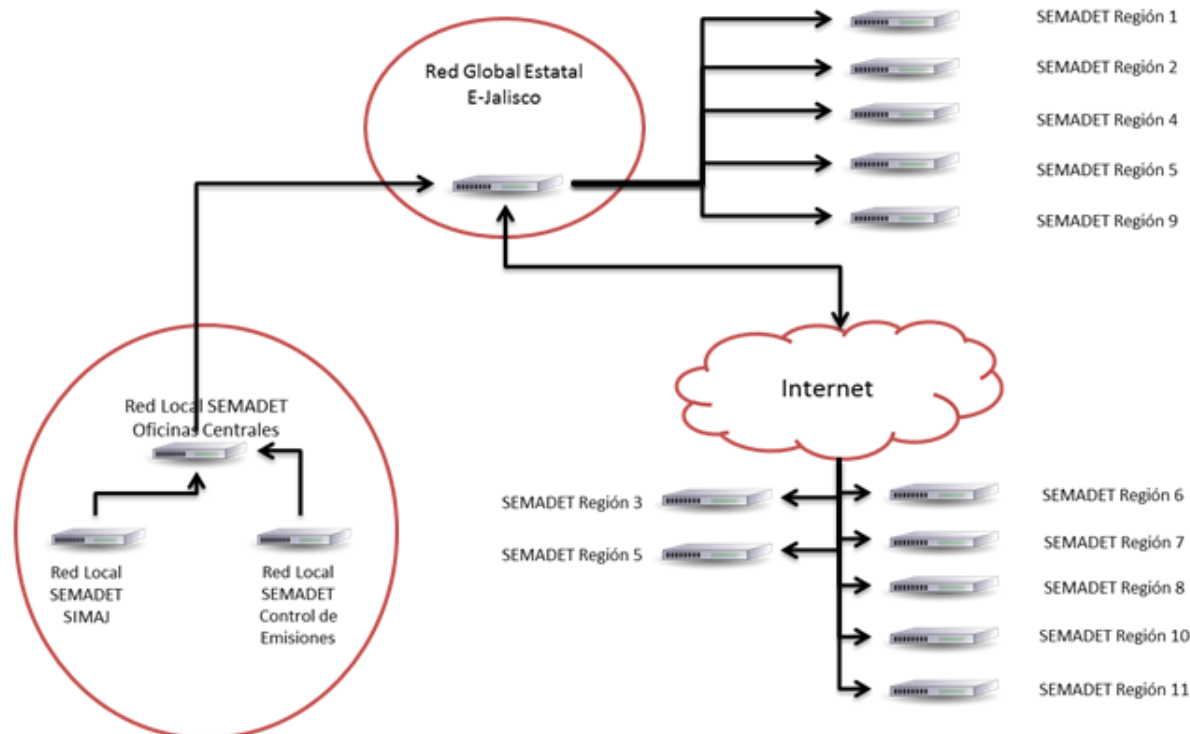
Red Global Estatal
E-Jalisco

SEMADET Región 1
SEMADET Región 2
SEMADET Región 4
SEMADET Región 5
SEMADET Región 9

Internet

Red Local SEMADET
Oficinas Centrales

Red Local
SEMADET
SIMAJ

Red Local
SEMADET
Control de
Emisiones

SEMADET Región 3
SEMADET Región 5

SEMADET Región 6
SEMADET Región 7
SEMADET Región 8
SEMADET Región 10
SEMADET Región 11